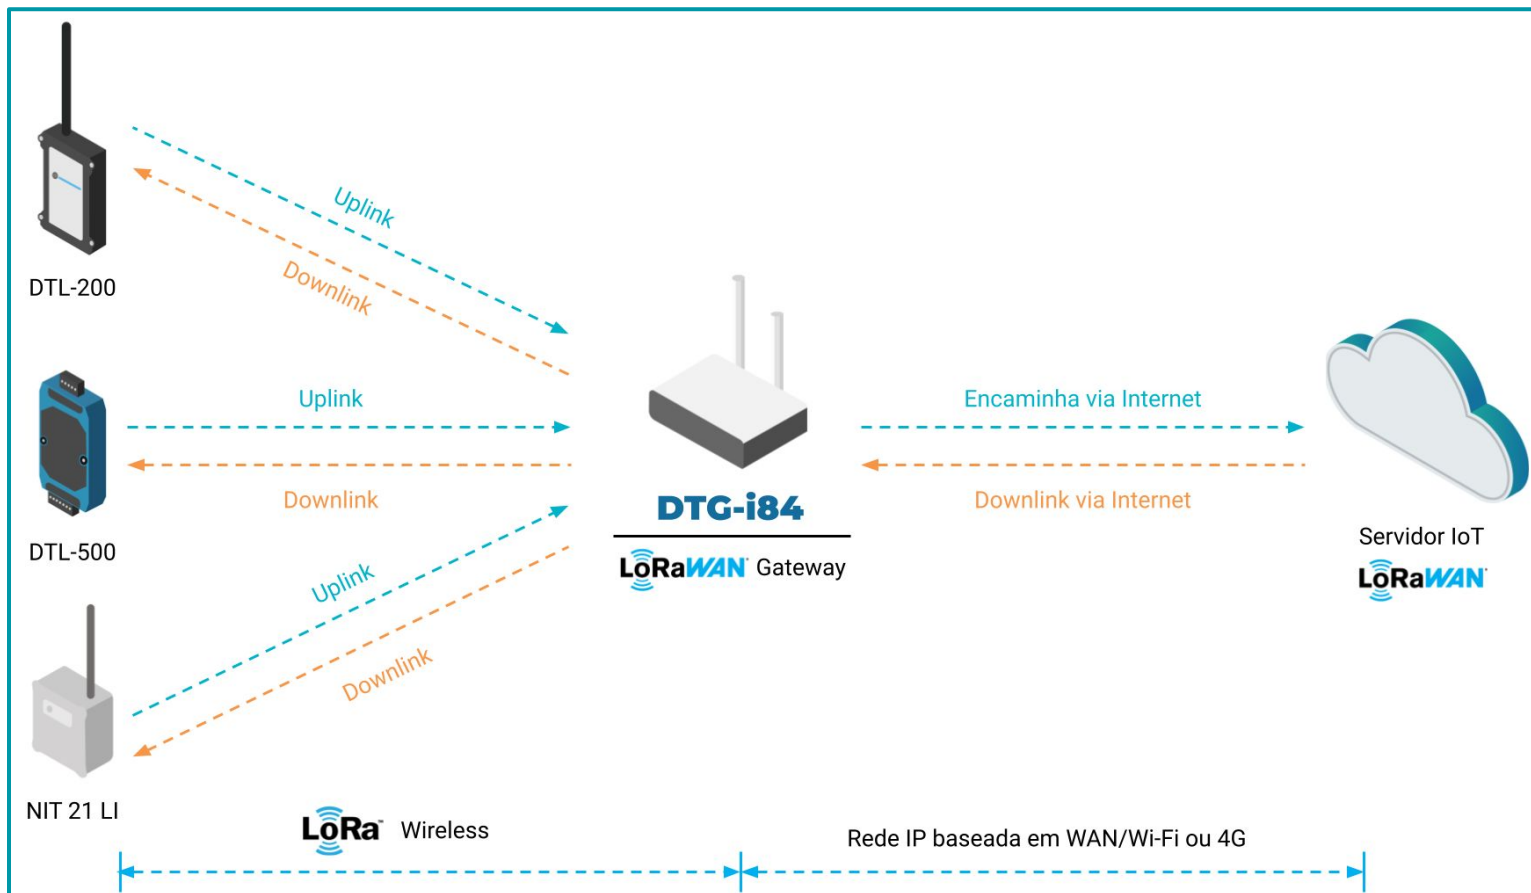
DTL-200

Uplink

Downlink

DTL-500

Uplink

Downlink

Uplink

Downlink

NIT 21 LI

DTG-i84

LoRaWAN Gateway

Encaminha via Internet

Downlink via Internet

Servidor IoT

LoRaWAN

LoRa Wireless

Rede IP baseada em WAN/Wi-Fi ou 4G